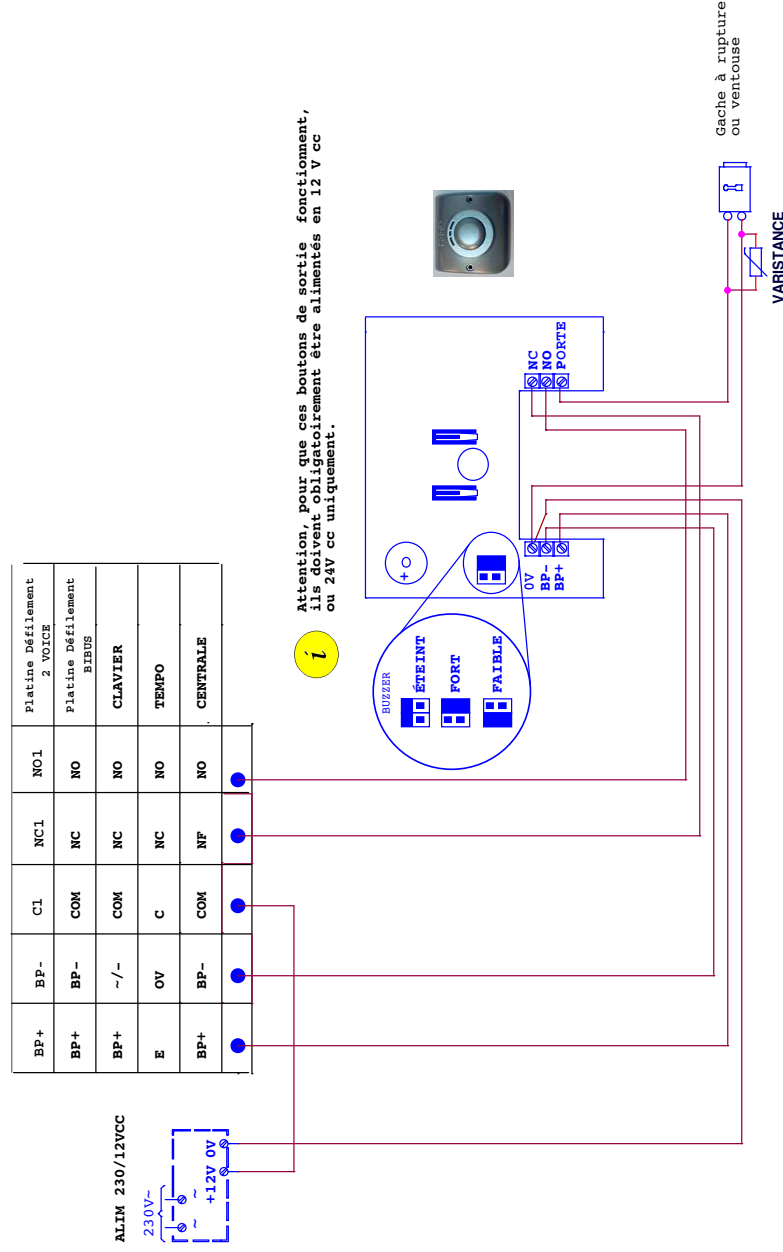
| Platine Défilement 2 VOICE | Platine Défilement BIBUS | CLAVIER | TEMPO | CENTRALE |
|---|---|---|---|---|
| NO1 | NO | NO | NO | NO |
| NC1 | NC | NC | NC | NF |
| C1 | COM | COM | C | COM |
| BP- | BP- | ~/- | 0V | BP- |
| BP+ | BP+ | BP+ | E | BP+ |

ALIM 230/12VCC
230V~
~
~
+12V 0V

Attention, pour que ces boutons de sortie fonctionnent, ils doivent obligatoirement être alimentés en 12 V cc ou 24V cc uniquement.

i

BUZZER
ÉTEINT
FORT
FAIBLE

+ O

0V
BP-
BP+

NC
NO
PORTE

Gache à rupture ou ventouse

VARISTANCE